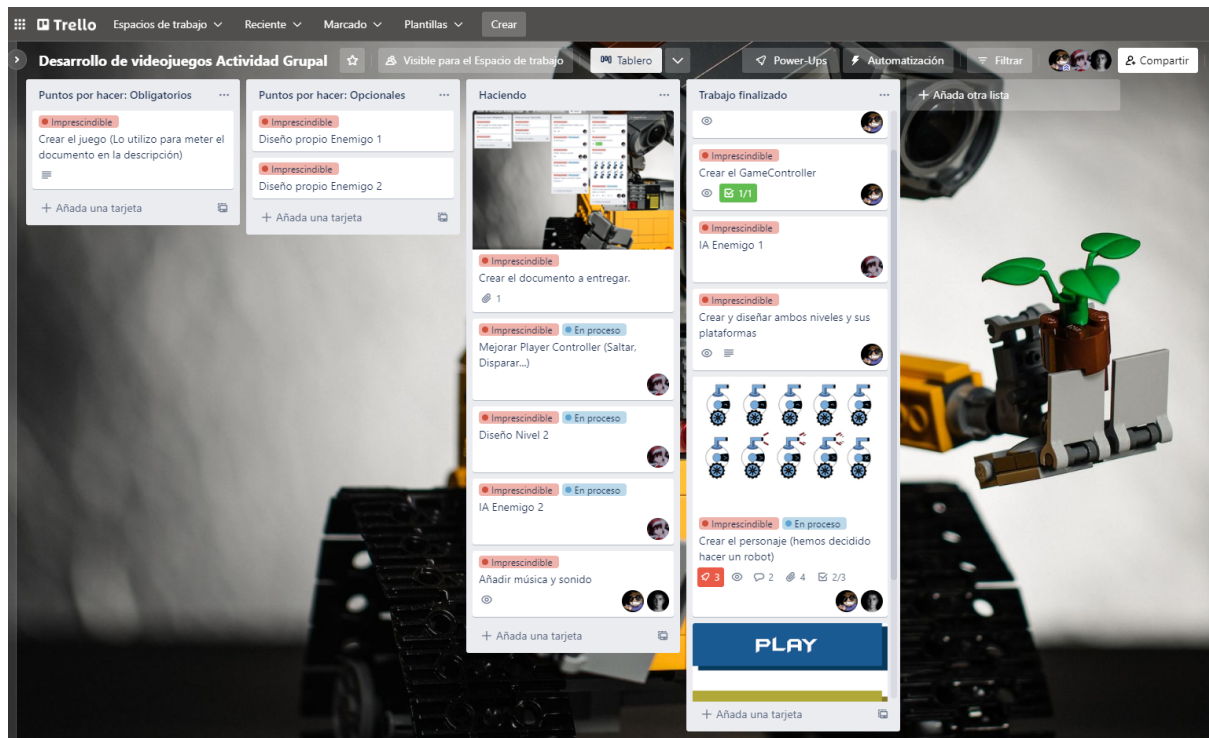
Trello Espacios de trabajo Reciente Marcado Plantillas Crear

Desarrollo de videojuegos Actividad Grupal
Visible para el Espacio de trabajo
Tablero
Power-Ups
Automatización
Filtrar
Compartir

Puntos por hacer: Obligatorios
Imprescindible
Crear el juego (Lo utilizo para meter el documento en la descripción)
+ Añada una tarjeta

Puntos por hacer: Opcionales
Imprescindible
Diseño propio Enemigo 1
Imprescindible
Diseño propio Enemigo 2
+ Añada una tarjeta

Haciendo
Imprescindible
Crear el documento a entregar.
1
Imprescindible En proceso
Mejorar Player Controller (Saltar, Disparar...)
Imprescindible En proceso
Diseño Nivel 2
Imprescindible En proceso
IA Enemigo 2
Imprescindible
Añadir música y sonido
+ Añada una tarjeta

Trabajo finalizado
Imprescindible
Crear el GameController
1/1
Imprescindible
IA Enemigo 1
Imprescindible
Crear y diseñar ambos niveles y sus plataformas
Imprescindible En proceso
Crear el personaje (hemos decidido hacer un robot)
3 2 4 2/3
PLAY
+ Añada una tarjeta

+ Añada otra lista